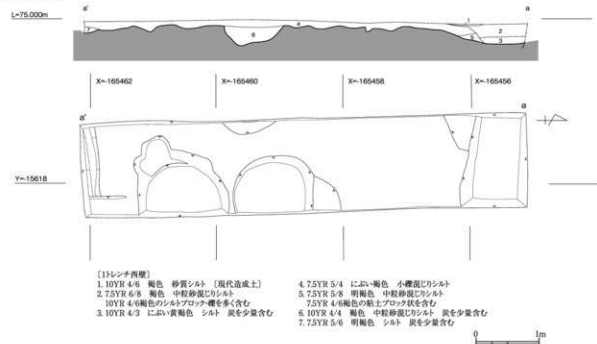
a'
a
L=75.000m
1
2
3
4
5
6
7
X=-165462
X=-165460
X=-165458
X=-165456
a'
a
Y=-15618

〔1トレンチ西壁〕
1. 10YR 4/6 褐色 砂質シルト〔現代造成土〕
2. 7.5YR 6/8 褐色 中粒砂混じりシルト
10YR 4/6褐色のシルトブロック・礫を多く含む
3. 10YR 4/3 にぶい黄褐色 シルト 炭を少量含む

4. 7.5YR 5/4 にぶい褐色 小礫混じりシルト
5. 7.5YR 5/8 明褐色 中粒砂混じりシルト
7.5YR 4/6褐色の粘土ブロック状を含む
6. 10YR 4/4 褐色 中粒砂混じりシルト 炭を少量含む
7. 7.5YR 5/6 明褐色 シルト 炭を少量含む

0
1m